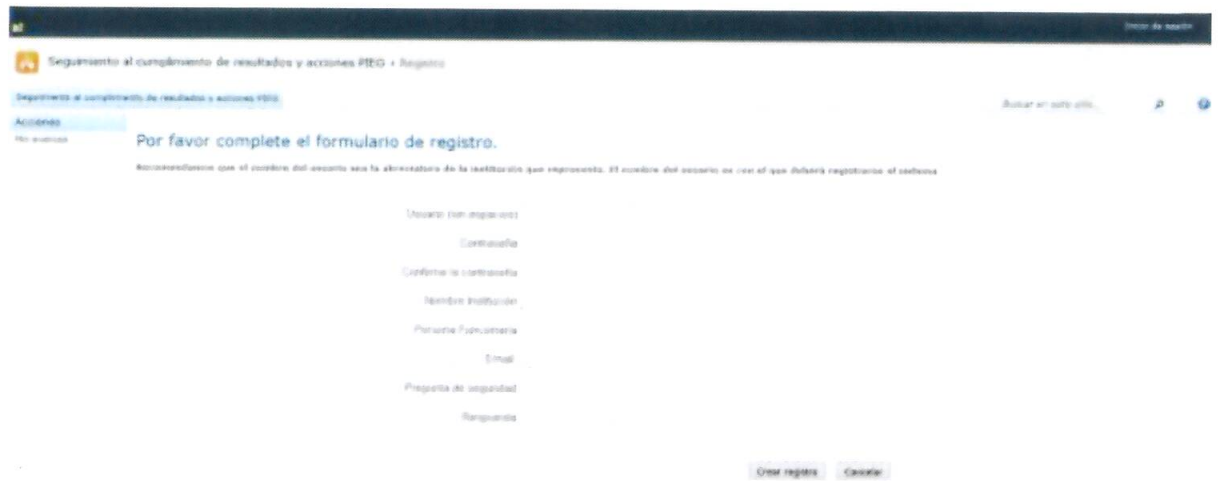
Iniciar de sesión

Seguimiento al cumplimiento de resultados y acciones PIEG • Registro

Seguimiento al cumplimiento de resultados y acciones PIEG

Buscar en este sitio...

Acciones

Mis avances

Por favor complete el formulario de registro.

Recomendamos que el nombre del usuario sea la abreviatura de la institución que representa. El nombre del usuario es con el que deberá registrarse al sistema

Usuario (sin espacios)

Contraseña

Confirme la contraseña

Nombre Institución

Persona Funcionaria

Email

Pregunta de seguridad

Respuesta

Crear registro Cancelar